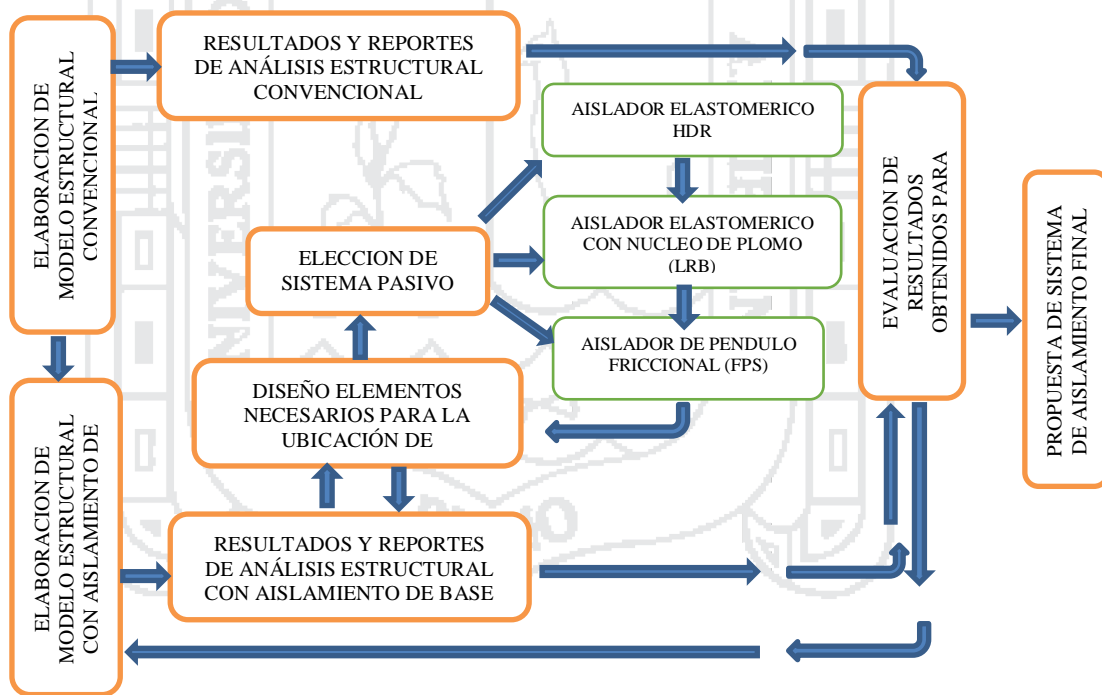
ELABORACION DE MODELO ESTRUCTURAL CONVENCIONAL

RESULTADOS Y REPORTES DE ANÁLISIS ESTRUCTURAL CONVENCIONAL

AISLADOR ELASTOMERICO HDR

AISLADOR ELASTOMERICO CON NUCLEO DE PLOMO (LRB)

AISLADOR DE PENDULO FRICCIONAL (FPS)

ELECCION DE SISTEMA PASIVO

DISEÑO ELEMENTOS NECESARIOS PARA LA UBICACIÓN DE

EVALUACION DE RESULTADOS OBTENIDOS PARA

PROPUESTA DE SISTEMA DE AISLAMIENTO FINAL

ELABORACION DE MODELO ESTRUCTURAL CON AISLAMIENTO DE

RESULTADOS Y REPORTES DE ANÁLISIS ESTRUCTURAL CON AISLAMIENTO DE BASE